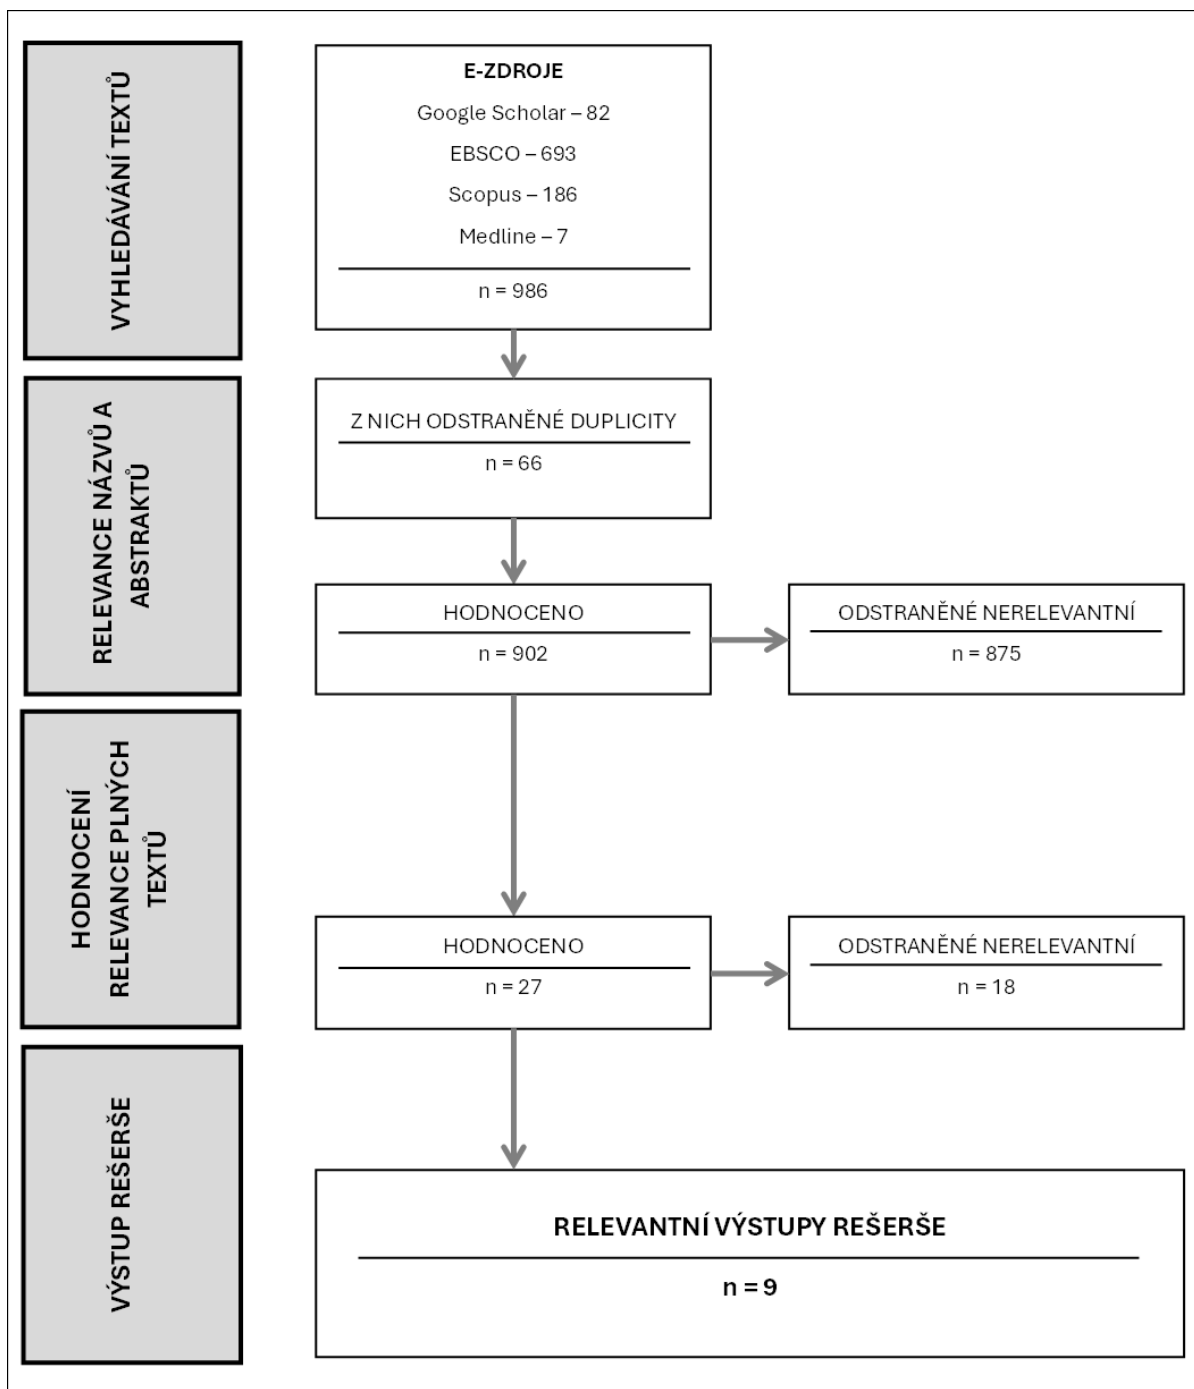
VYHLEDÁVÁNÍ TEXTŮ

E-ZDROJE
Google Scholar – 82
EBSCO – 693
Scopus – 186
Medline – 7
n = 986

RELEVANCE NÁZVŮ A ABSTRAKTŮ

Z NICH ODSTRANĚNÉ DUPLICITY
n = 66

HODNOCENO
n = 902

ODSTRANĚNÉ NERELEVANTNÍ
n = 875

HODNOCENÍ RELEVANCE PLNÝCH TEXTŮ

HODNOCENO
n = 27

ODSTRANĚNÉ NERELEVANTNÍ
n = 18

VÝSTUP REŠERŠE

RELEVANTNÍ VÝSTUPY REŠERŠE
n = 9